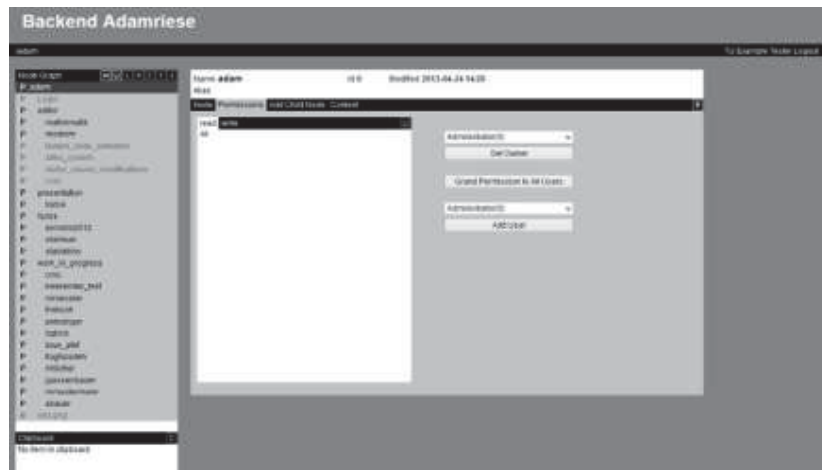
Backend Adamriese

adam

TU Example Tester Logout

Node Graph

adam

Login

adex

mathematik

modelle

Clipboard

No item in clipboard

Name adam

Id 0

Modified 2013-04-24 14:28

Root

Node Permissions Add Child Node Content

read write

All

Administrator(s)

Set Owner

Grand Permission to All Users

Administrator(s)

Add User

presentation

home

fotos

arbeitsbuch

hinweise

impressum

work_in_progress

zins

inneres

heimat

triebsatz

grundstandteil

blatt

bauer

flughafen

holzbau

pyramide

leistungsmesse

ablauf

gruppe